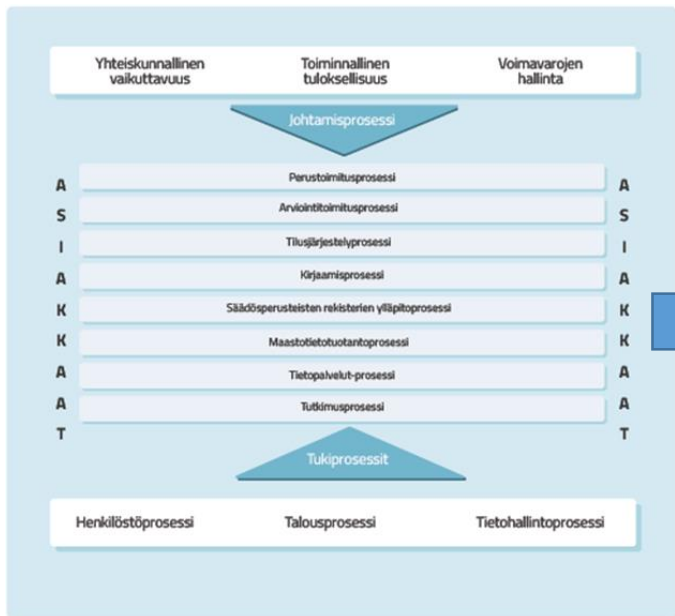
Yhteiskunnallinen vaikuttavuus

Toiminnallinen tuloksellisuus

Voimavarojen hallinta

Johtamisprosessi

A
S
I
A
K
K
A
A
T

Perustoimitusprosessi

Arviointitoimitusprosessi

Tilusjärjestelyprosessi

Kirjaamisprosessi

Säädösperusteisten rekisterien ylläpitoprosessi

Maastotietotuotantoprosessi

Tietopalvelut-prosessi

Tutkimusprosessi

A
S
I
A
K
K
A
A
T

Tukiprosessit

Henkilöstöprosessi

Talousprosessi

Tietohallintoprosessi